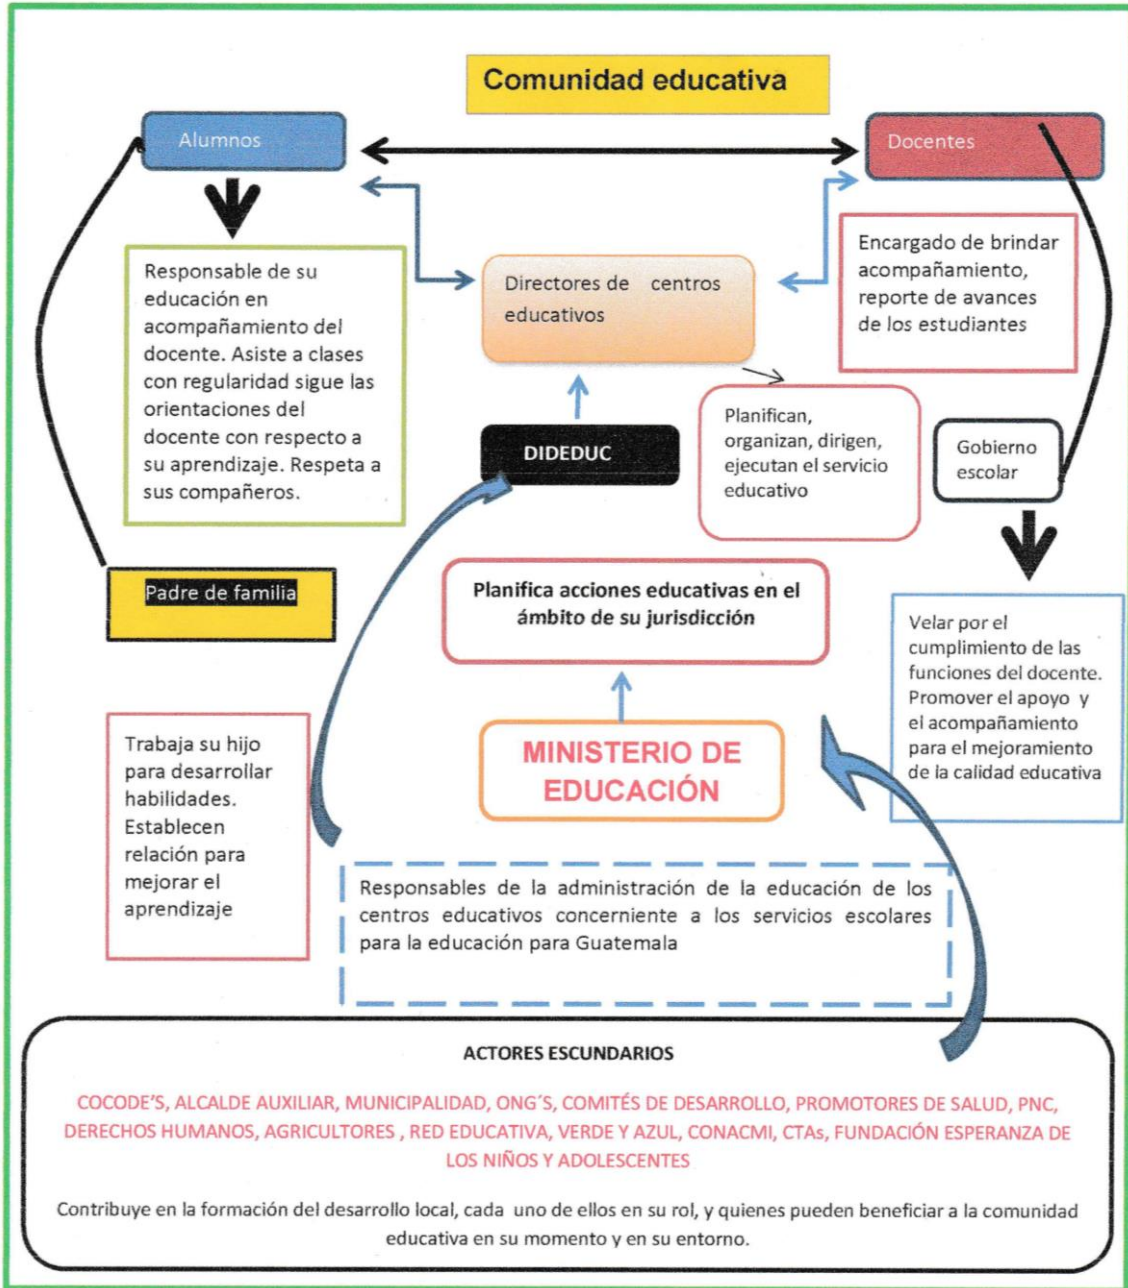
Comunidad educativa

Alumnos

Docentes

Responsable de su educación en acompañamiento del docente. Asiste a clases con regularidad sigue las orientaciones del docente con respecto a su aprendizaje. Respeta a sus compañeros.

Directores de centros educativos

Encargado de brindar acompañamiento, reporte de avances de los estudiantes

Planifican, organizan, dirigen, ejecutan el servicio educativo

DIDEDUC

Gobierno escolar

Padre de familia

Planifica acciones educativas en el ámbito de su jurisdicción

Velar por el cumplimiento de las funciones del docente. Promover el apoyo y el acompañamiento para el mejoramiento de la calidad educativa

Trabaja su hijo para desarrollar habilidades. Establecen relación para mejorar el aprendizaje

MINISTERIO DE EDUCACIÓN

Responsables de la administración de la educación de los centros educativos concerniente a los servicios escolares para la educación para Guatemala

ACTORES ESCUNDARIOS

COCODE'S, ALCALDE AUXILIAR, MUNICIPALIDAD, ONG´S, COMITÉS DE DESARROLLO, PROMOTORES DE SALUD, PNC, DERECHOS HUMANOS, AGRICULTORES , RED EDUCATIVA, VERDE Y AZUL, CONACMI, CTAs, FUNDACIÓN ESPERANZA DE LOS NIÑOS Y ADOLESCENTES

Contribuye en la formación del desarrollo local, cada uno de ellos en su rol, y quienes pueden beneficiar a la comunidad educativa en su momento y en su entorno.